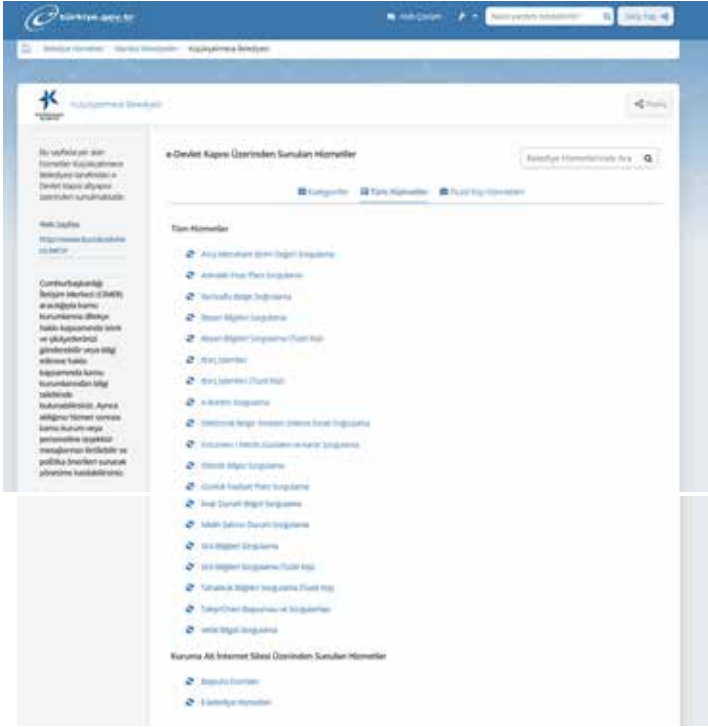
türkiye.gov.tr

Yardım Çözüm

Nasıl yardım edebilirim?

Giriş Yap

Belediye Hizmetleri > Mersin Belediyeleri > Küçükçekmece Belediyesi

Küçükçekmece Belediyesi

Paylaş

Bu sayfada yer alan hizmetler Küçükçekmece Belediyesi tarafından e-Devlet Kapısı altyapısı üzerinden sunulmaktadır.

Web Sayfası

https://www.kucukcekmece.bel.tr

Cumhurbaşkanlığı İletişim Merkezi (CİMER) aracılığıyla kamu kurumlarına dilekçe hakkı kapsamında istek ve şikayetlerinizi gönderebilir veya bilgi edinme hakkı kapsamında kamu kurumlarından bilgi talebinde bulunabilirsiniz. Ayrıca aldığınız hizmet sonrası kamu kurum veya personeline teşekkür mesajlarınızı iletebilir ve politika önerileri sunarak yönetime katılabilirsiniz.

e-Devlet Kapısı Üzerinden Sunulan Hizmetler

Belediye Hizmetlerinde Ara

Kategoriler | Tüm Hizmetler | Özel Kişi Hizmetleri

Tüm Hizmetler

Arsa Metrekare Birim Değeri Sorgulama
Askıdaki İmar Planı Sorgulama
Borçludu Bilgisi Sorgulama
Beyan Bilgileri Sorgulama
Beyan Bilgileri Sorgulama (Tüzel Kişi)
Borç İşlemleri
Borç İşlemleri (Tüzel Kişi)
e-Bordro Sorgulama
Elektronik Belge Yönetim Sistemi Evrak Sorgulama
Encümen / Meclis Gündem ve Karar Sorgulama
Gönüllü Bilgisi Sorgulama
Güncel Faaliyet Planı Sorgulama
İmar Durum Bilgisi Sorgulama
Mülk Sahibi Durum Sorgulama
Sicil Bilgileri Sorgulama
Sicil Bilgileri Sorgulama (Tüzel Kişi)
Tahakkuk Bilgileri Sorgulama (Tüzel Kişi)
Talep/Öneri Başvurusu ve Sorgulaması
Vefat Bilgisi Sorgulama

Kuruma Ait İnternet Sitesi Üzerinden Sunulan Hizmetler

Başvuru Formları
E-belediye Hizmetleri